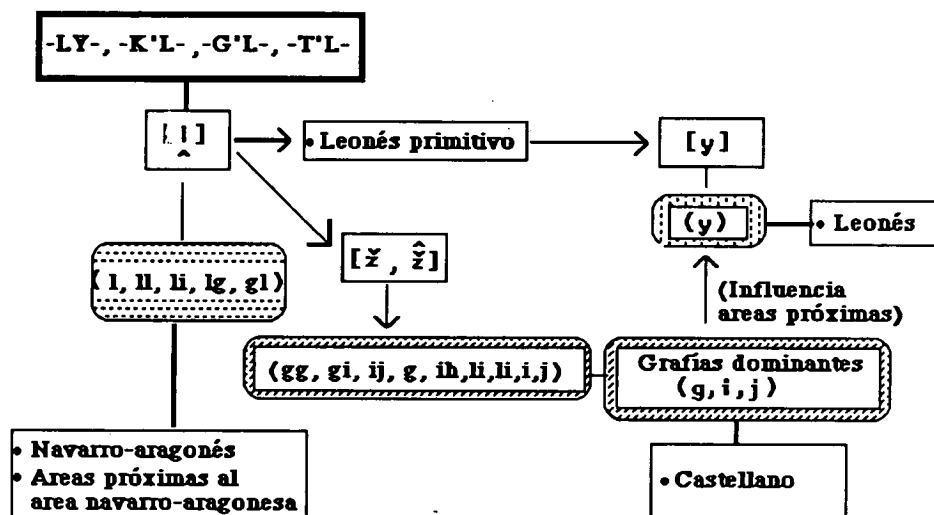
-LY-, -K'L-, -G'L-, -T'L-

[l̂]

• Leonés primitivo

[y]

(y)

• Leonés

(l, ll, li, lg, gl)

[$\check{z}$, $\hat{\check{z}}$]

(Influencia areas próximas)

(gg, gi, ij, g, ih, li, li, i, j)

Grafías dominantes (g, i, j)

• Navarro-aragonés
• Areas próximas al area navarro-aragonesa

• Castellano